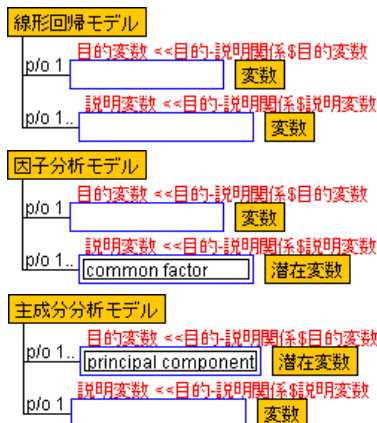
線形回帰モデル

目的変数 <<目的-説明関係$目的変数
p/o 1 変数

説明変数 <<目的-説明関係$説明変数
p/o 1.. 変数

因子分析モデル

目的変数 <<目的-説明関係$目的変数
p/o 1 変数

説明変数 <<目的-説明関係$説明変数
p/o 1.. common factor 潜在変数

主成分分析モデル

目的変数 <<目的-説明関係$目的変数
p/o 1.. principal component 潜在変数

説明変数 <<目的-説明関係$説明変数
p/o 1 変数